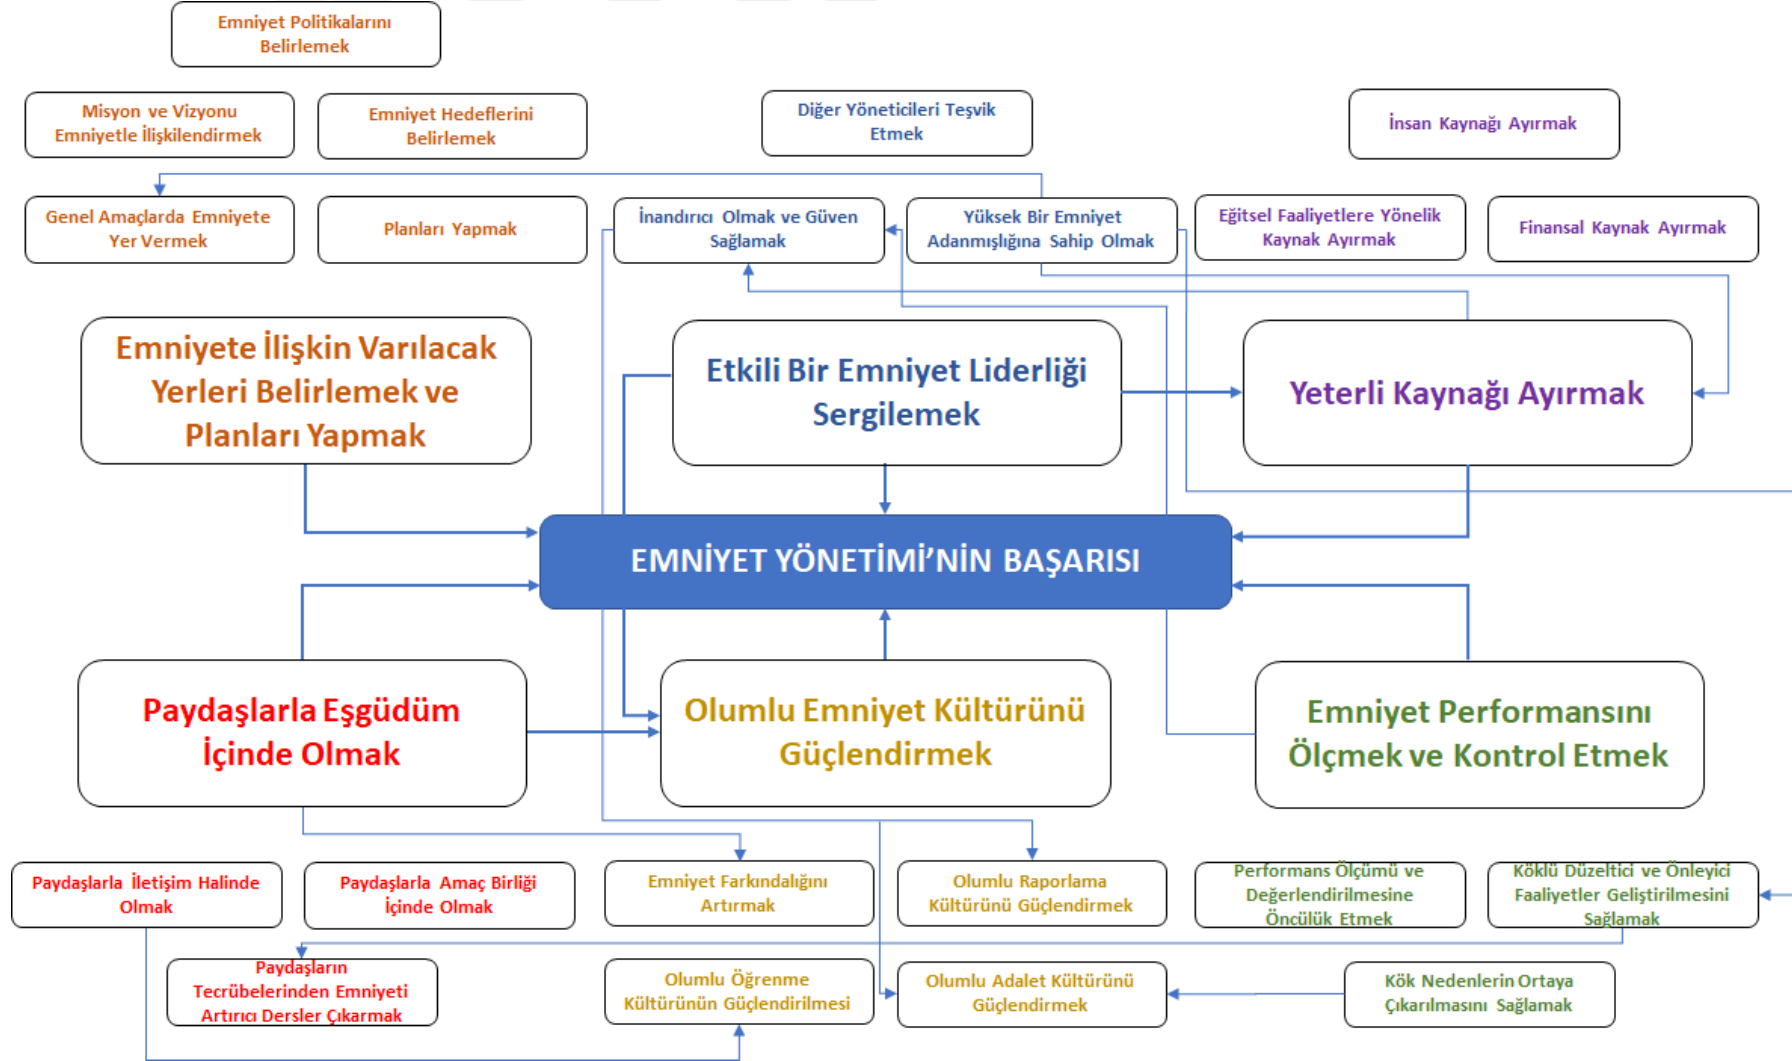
Emniyet Politikalarını Belirlemek

Misyon ve Vizyonu Emniyetle İlişkilendirmek

Emniyet Hedeflerini Belirlemek

Diğer Yöneticileri Teşvik Etmek

İnsan Kaynağı Ayırmak

Genel Amaçlarda Emniyete Yer Vermek

Planları Yapmak

İnandırıcı Olmak ve Güven Sağlamak

Yüksek Bir Emniyet Adanmışlığına Sahip Olmak

Eğitsel Faaliyetlere Yönelik Kaynak Ayırmak

Finansal Kaynak Ayırmak

Emniyete İlişkin Varılacak Yerleri Belirlemek ve Planları Yapmak

Etkili Bir Emniyet Liderliği Sergilemek

Yeterli Kaynağı Ayırmak

EMNİYET YÖNETİMİ'NİN BAŞARISI

Paydaşlarla Eşgüdüm İçinde Olmak

Olumlu Emniyet Kültürünü Güçlendirmek

Emniyet Performansını Ölçmek ve Kontrol Etmek

Paydaşlarla İletişim Halinde Olmak

Paydaşlarla Amaç Birliği İçinde Olmak

Emniyet Farkındalığını Artırmak

Olumlu Raporlama Kültürünü Güçlendirmek

Performans Ölçümü ve Değerlendirilmesine Öncülük Etmek

Köklü Düzeltici ve Önleyici Faaliyetler Geliştirilmesini Sağlamak

Paydaşların Tecrübelerinden Emniyeti Artırıcı Dersler Çıkarmak

Olumlu Öğrenme Kültürünün Güçlendirilmesi

Olumlu Adalet Kültürünü Güçlendirmek

Kök Nedenlerin Ortaya Çıkarılmasını Sağlamak